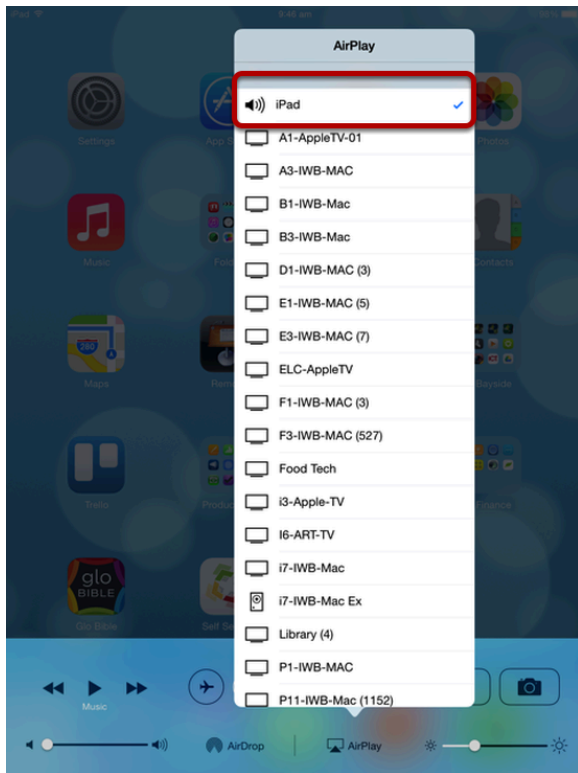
iPad 9:46 am

AirPlay

iPad

A1-AppleTV-01

A3-IWB-MAC

B1-IWB-Mac

B3-IWB-Mac

D1-IWB-MAC (3)

E1-IWB-MAC (5)

E3-IWB-MAC (7)

ELC-AppleTV

F1-IWB-MAC (3)

F3-IWB-MAC (527)

Food Tech

i3-Apple-TV

I6-ART-TV

i7-IWB-Mac

i7-IWB-Mac Ex

Library (4)

P1-IWB-MAC

P11-IWB-Mac (1152)

Settings

App S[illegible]

Photos

Music

Fold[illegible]

Contacts

Maps

Rem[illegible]

Bayside

Trello

Produc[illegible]

Finance

Glo Bible

Self S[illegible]

Music

AirDrop

AirPlay